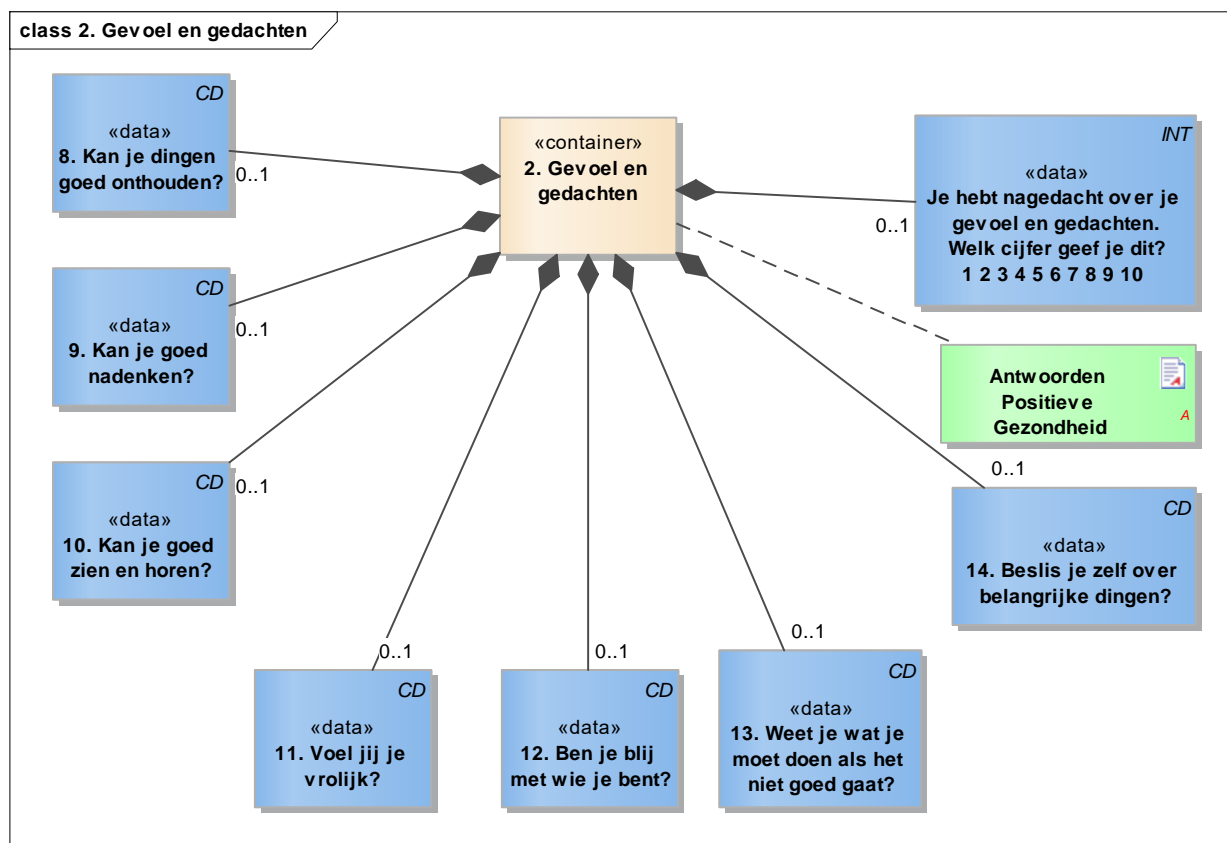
class 2. Gevoel en gedachten

CD
«data»
8. Kan je dingen goed onthouden?

0..1

«container»
2. Gevoel en gedachten

INT
«data»
Je hebt nagedacht over je gevoel en gedachten. Welk cijfer geef je dit?
1 2 3 4 5 6 7 8 9 10

0..1

CD
«data»
9. Kan je goed nadenken?

0..1

Antwoorden Positieve Gezondheid

A

CD
«data»
10. Kan je goed zien en horen?

0..1

0..1

CD
«data»
14. Beslis je zelf over belangrijke dingen?

0..1

0..1

0..1

CD
«data»
11. Voel jij je vrolijk?

CD
«data»
12. Ben je blij met wie je bent?

CD
«data»
13. Weet je wat je moet doen als het niet goed gaat?